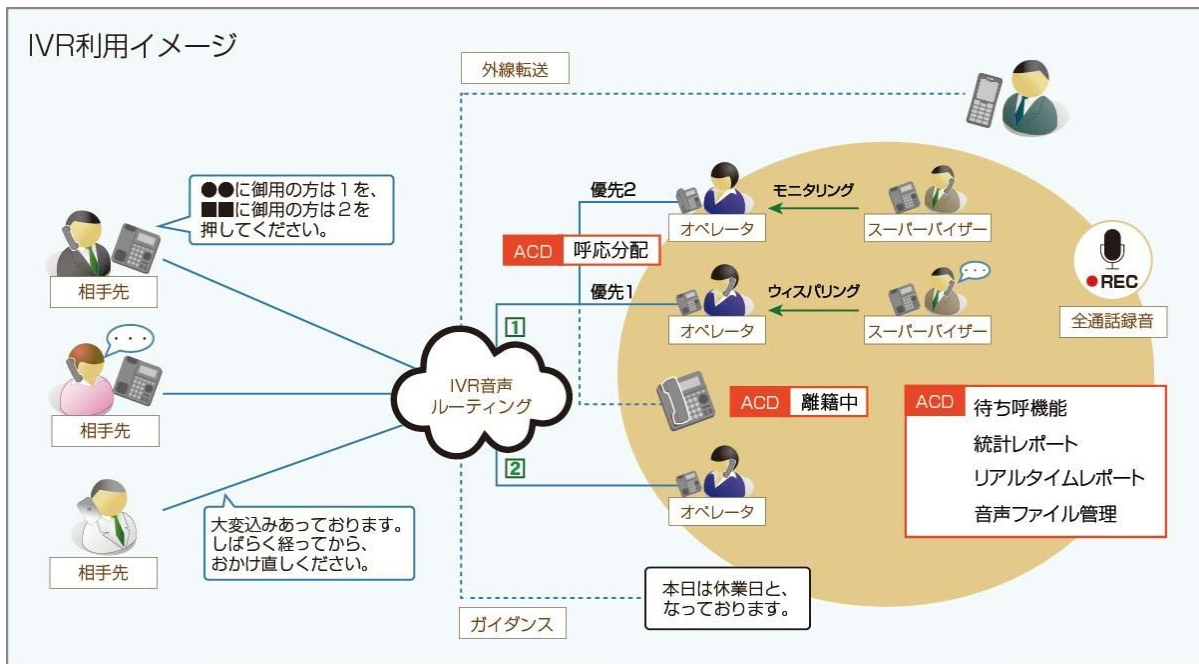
IVR利用イメージ

外線転送

●●に御用の方は１を、
■■に御用の方は２を
押してください。

相手先

相手先

相手先

大変込みあっております。
しばらく経ってから、
おかけ直しください。

優先2

オペレータ

モニタリング

スーパーバイザー

ACD 呼応分配

優先1

オペレータ

ウィスパリング

スーパーバイザー

REC

全通話録音

1

IVR音声
ルーティング

ACD 離籍中

ACD 待ち呼機能
統計レポート
リアルタイムレポート
音声ファイル管理

2

オペレータ

本日は休業日と、
なっております。

ガイダンス